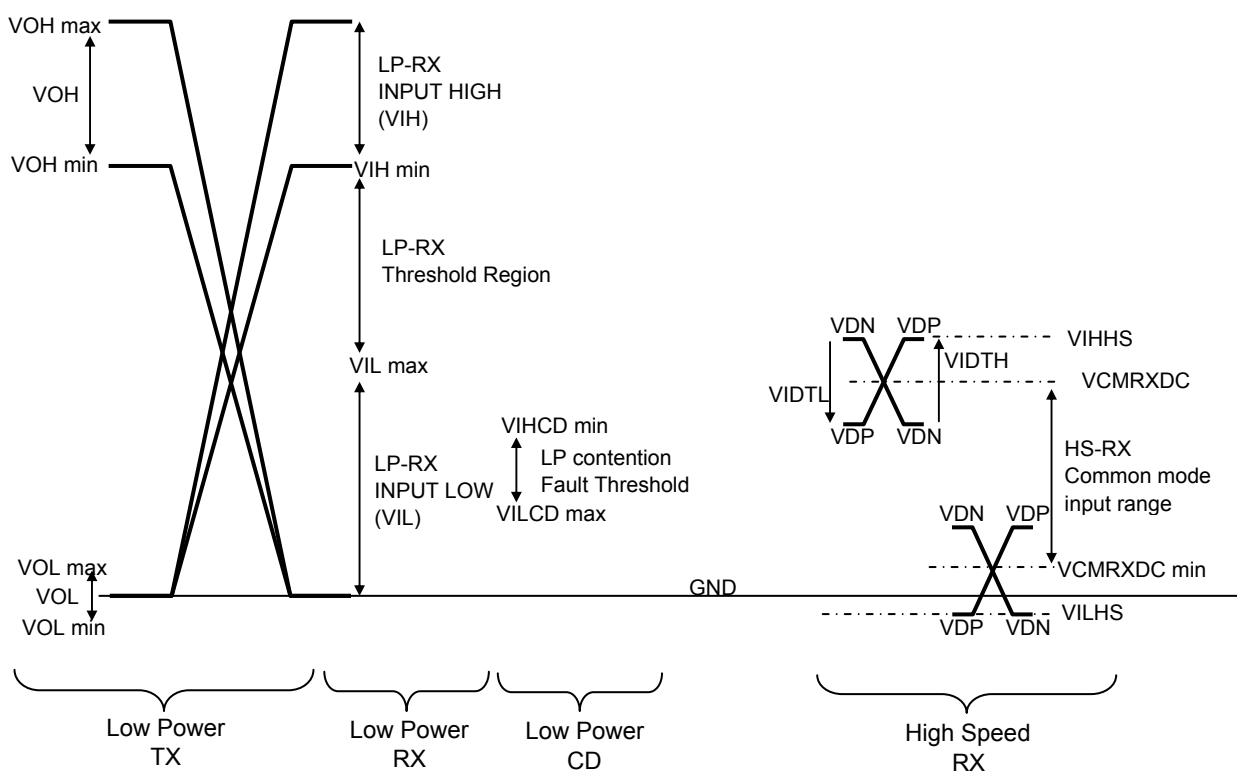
VOH max

VOH

VOH min

LP-RX
INPUT HIGH
(VIH)

VIH min

LP-RX
Threshold Region

VIL max

LP-RX
INPUT LOW
(VIL)

VIHCD min
LP contention
Fault Threshold
VILCD max

VDN VDP
VIHHS
VIDTH
VCMRXDC
VIDTL
VDP VDN

HS-RX
Common mode
input range

VDN VDP
VCMRXDC min
VILHS
VDP VDN

VOL max
VOL
VOL min

GND

Low Power
TX

Low Power
RX

Low Power
CD

High Speed
RX